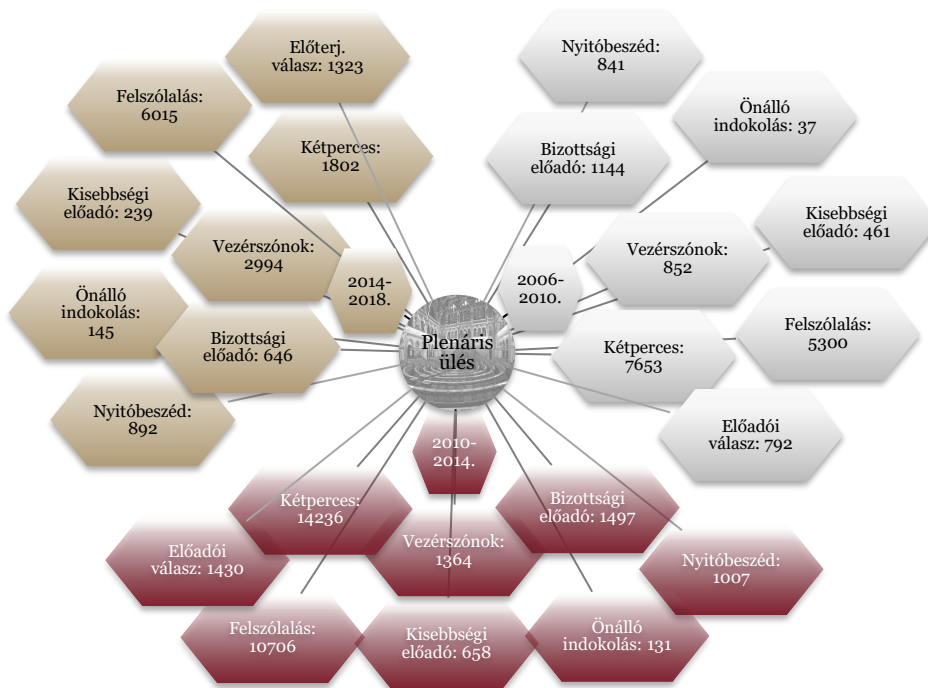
Előterj. válasz: 1323

Felszólalás: 6015

Kétperces: 1802

Kisebbségi előadó: 239

Vezérszónok: 2994

2014-2018.

Önálló indokolás: 145

Bizottsági előadó: 646

Nyitóbeszéd: 892

Nyitóbeszéd: 841

Önálló indokolás: 37

Bizottsági előadó: 1144

Kisebbségi előadó: 461

2006-2010.

Vezérszónok: 852

Felszólalás: 5300

Kétperces: 7653

Előadói válasz: 792

Plenáris ülés

2010-2014.

Kétperces: 14236

Bizottsági előadó: 1497

Előadói válasz: 1430

Vezérszónok: 1364

Nyitóbeszéd: 1007

Felszólalás: 10706

Kisebbségi előadó: 658

Önálló indokolás: 131